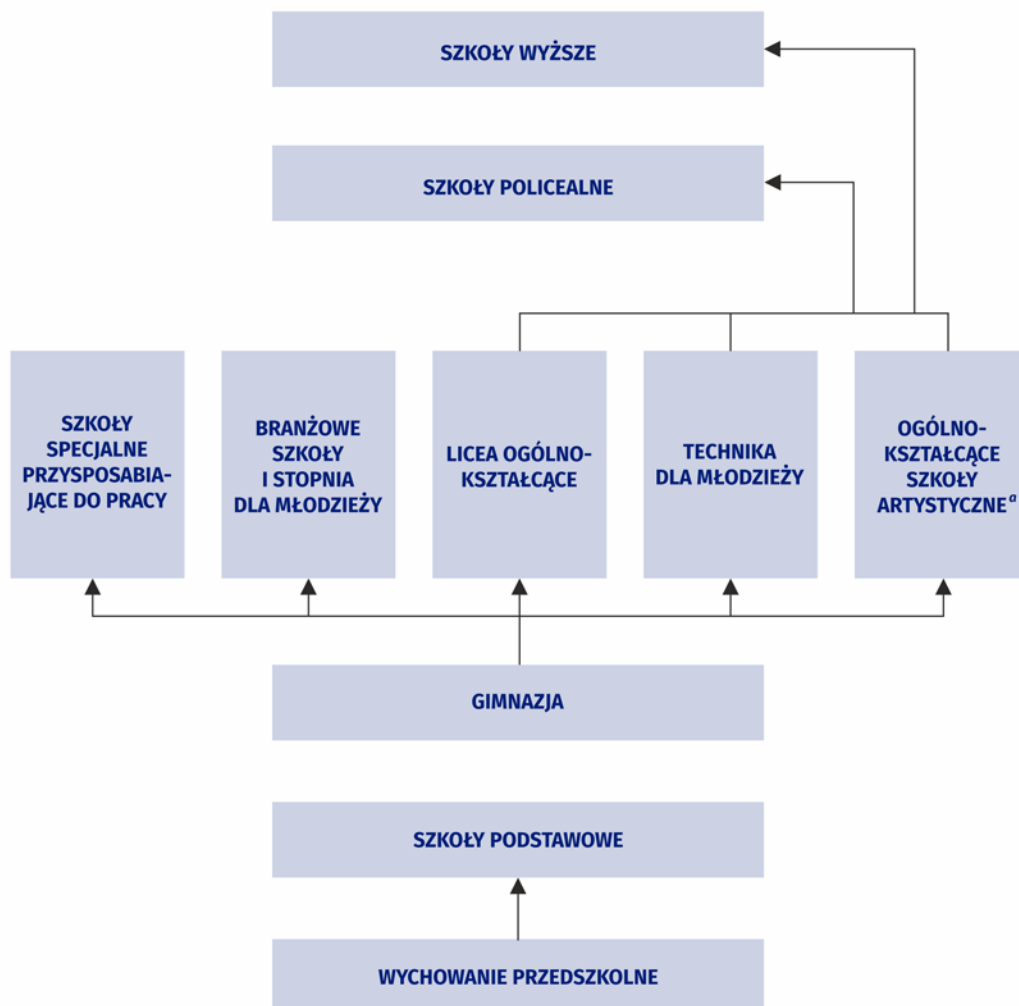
SZKOŁY WYŻSZE

SZKOŁY POLICEALNE

SZKOŁY SPECJALNE PRZYSPOSABIAJĄCE DO PRACY

BRANŻOWE SZKOŁY I STOPNIA DLA MŁODZIEŻY

LICEA OGÓLNOKSZTAŁCĄCE

TECHNIKA DLA MŁODZIEŻY

OGÓLNOKSZTAŁCĄCE SZKOŁY ARTYSTYCZNE$^{a}$

GIMNAZJA

SZKOŁY PODSTAWOWE

WYCHOWANIE PRZEDSZKOLNE